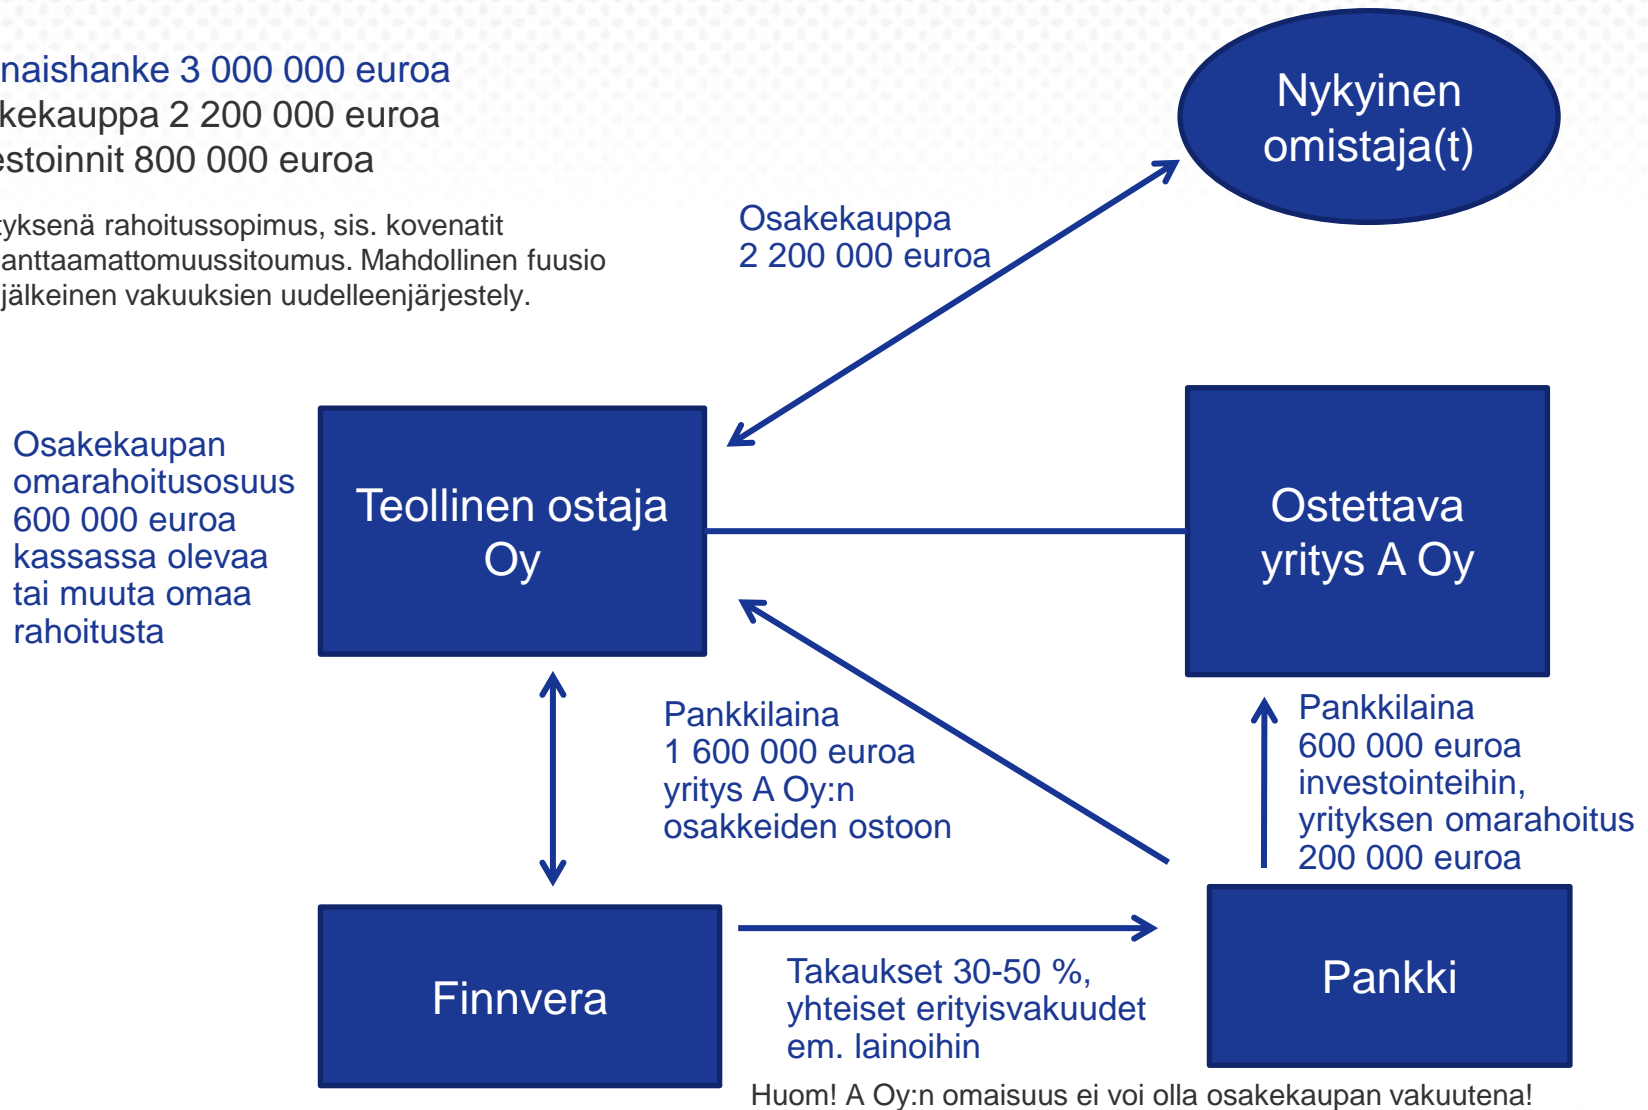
naishanke 3 000 000 euroa
kekauppa 2 200 000 euroa
estoinnit 800 000 euroa

yksenä rahoitussopimus, sis. kovenatit anttaamattomuussitoumus. Mahdollinen fuusio jälkeinen vakuuksien uudelleenjärjestely.

Nykyinen omistaja(t)

Osakekauppa 2 200 000 euroa

Osakekaupan omarahoitusosuus 600 000 euroa kassassa olevaa tai muuta omaa rahoitusta

Teollinen ostaja Oy

Ostettava yritys A Oy

Pankkilaina 1 600 000 euroa yritys A Oy:n osakkeiden ostoon

Pankkilaina 600 000 euroa investointeihin, yrityksen omarahoitus 200 000 euroa

Finnvera

Takaukset 30-50 %, yhteiset erityisvakuudet em. lainoihin

Pankki

Huom! A Oy:n omaisuus ei voi olla osakekaupan vakuutena!